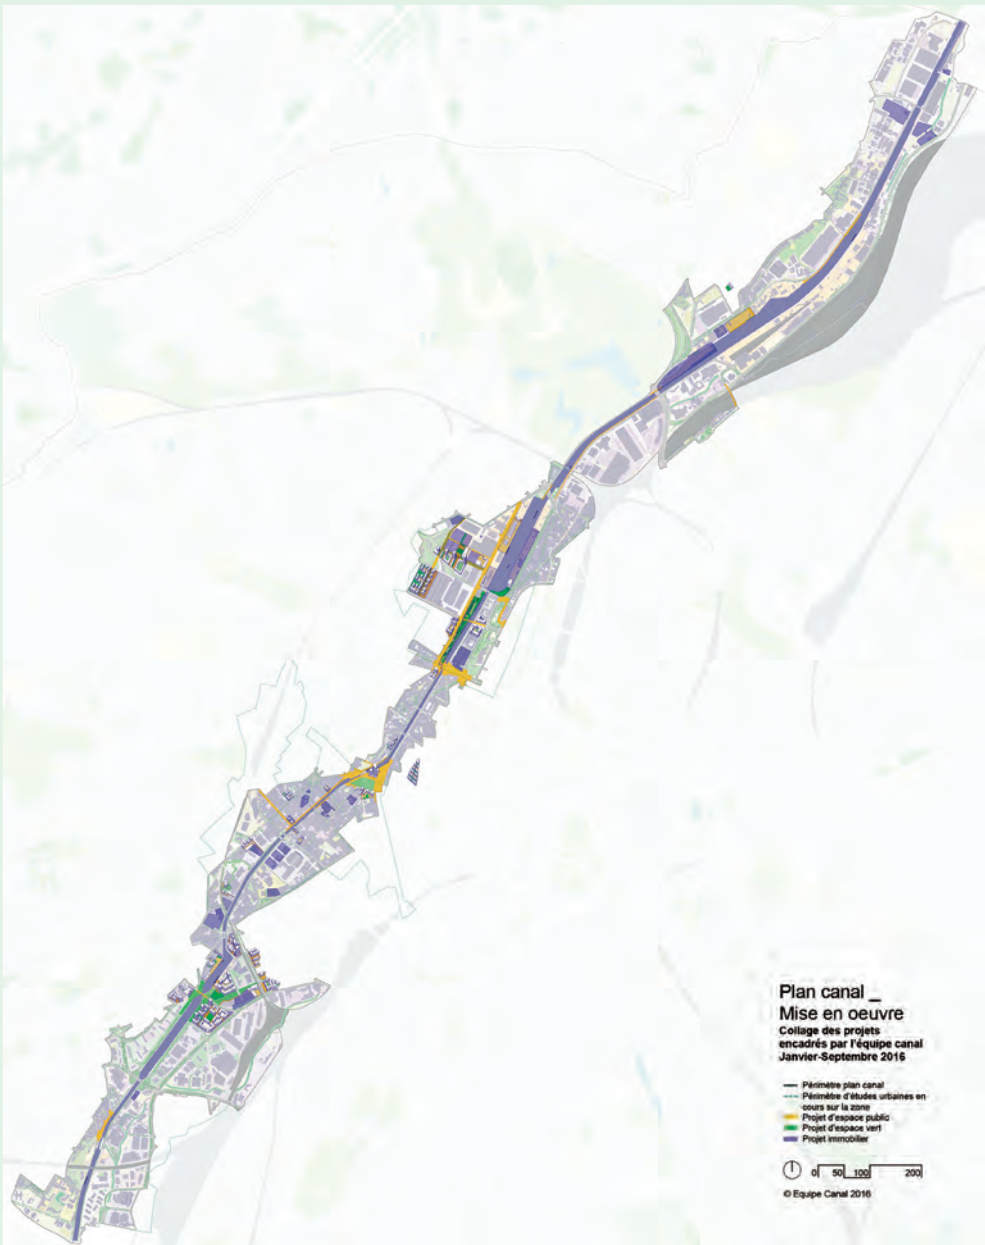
Plan canal _
Mise en oeuvre
Collage des projets encadrés par l'équipe canal
Janvier-Septembre 2016

Périmètre plan canal
Périmètre d'études urbaines en cours sur la zone
Projet d'espace public
Projet d'espace vert
Projet immobilier

0 50 100 200

© Equipe Canal 2016